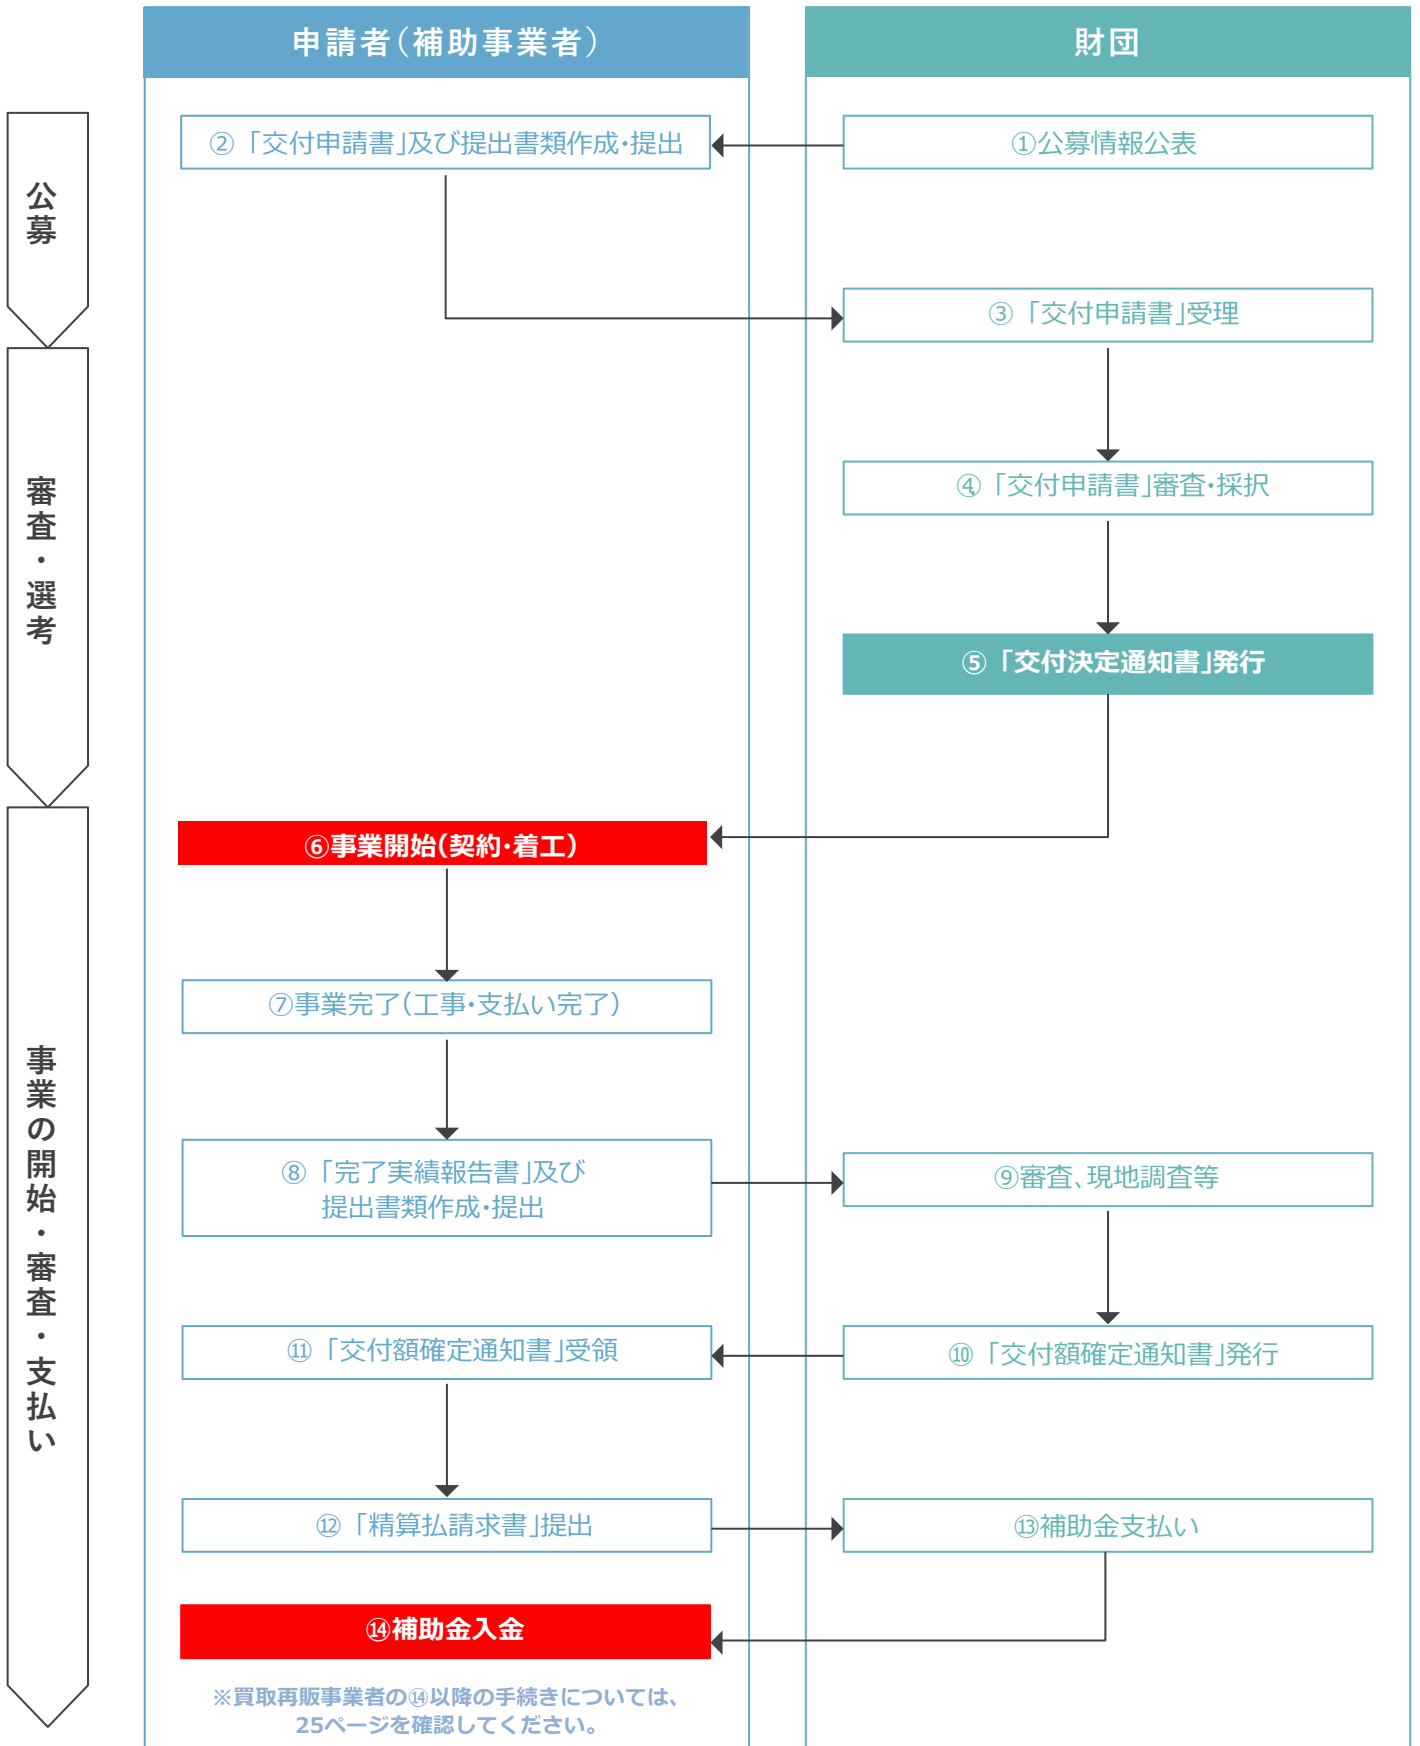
申請者(補助事業者)

財団

公募

審査・選考

事業の開始・審査・支払い

②「交付申請書」及び提出書類作成・提出

①公募情報公表

③「交付申請書」受理

④「交付申請書」審査・採択

⑤「交付決定通知書」発行

⑥事業開始(契約・着工)

⑦事業完了(工事・支払い完了)

⑧「完了実績報告書」及び提出書類作成・提出

⑨審査、現地調査等

⑪「交付額確定通知書」受領

⑩「交付額確定通知書」発行

⑫「精算払請求書」提出

⑬補助金支払い

⑭補助金入金

※買取再販事業者の⑭以降の手続きについては、25ページを確認してください。